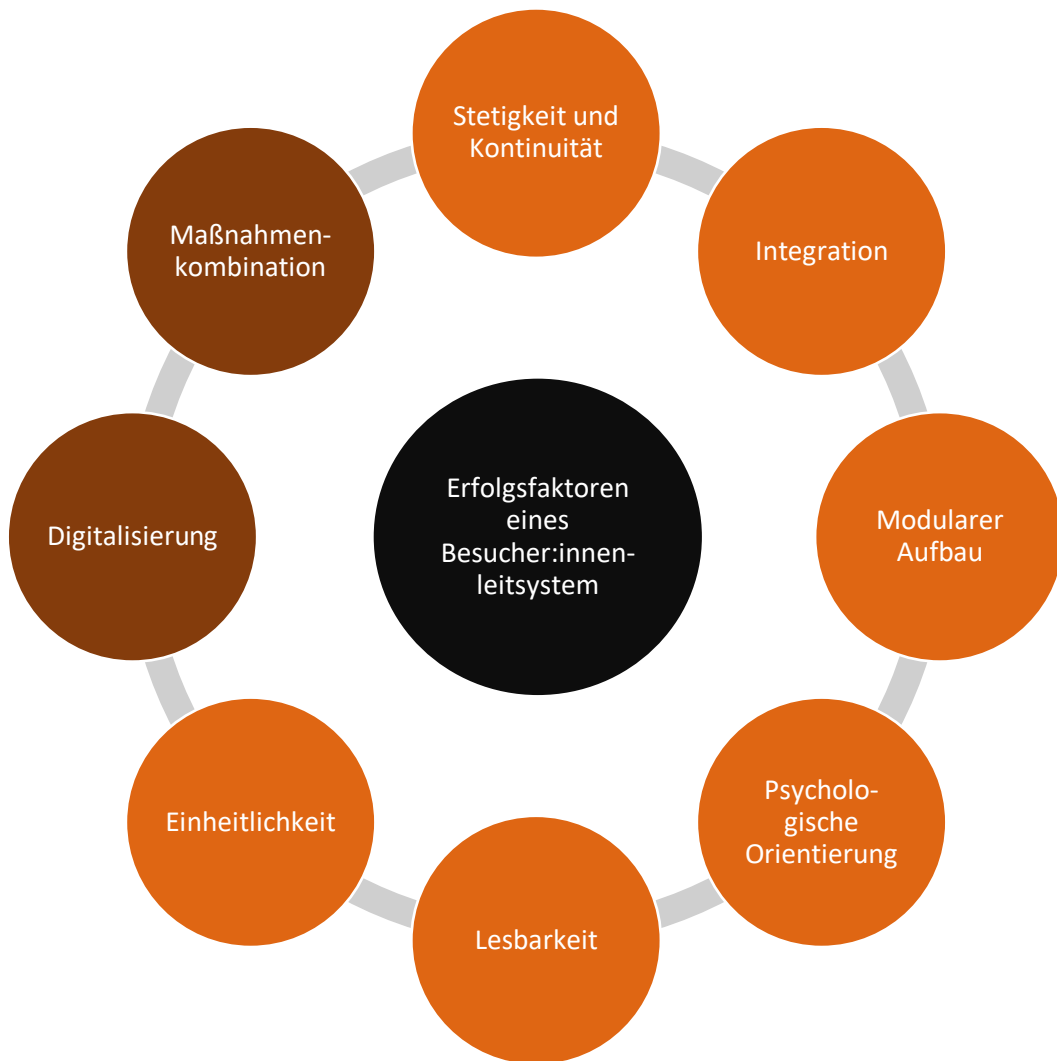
Erfolgsfaktoren eines Besucher:innenleitsystem

Stetigkeit und Kontinuität

Integration

Modularer Aufbau

Psychologische Orientierung

Lesbarkeit

Einheitlichkeit

Digitalisierung

Maßnahmenkombination